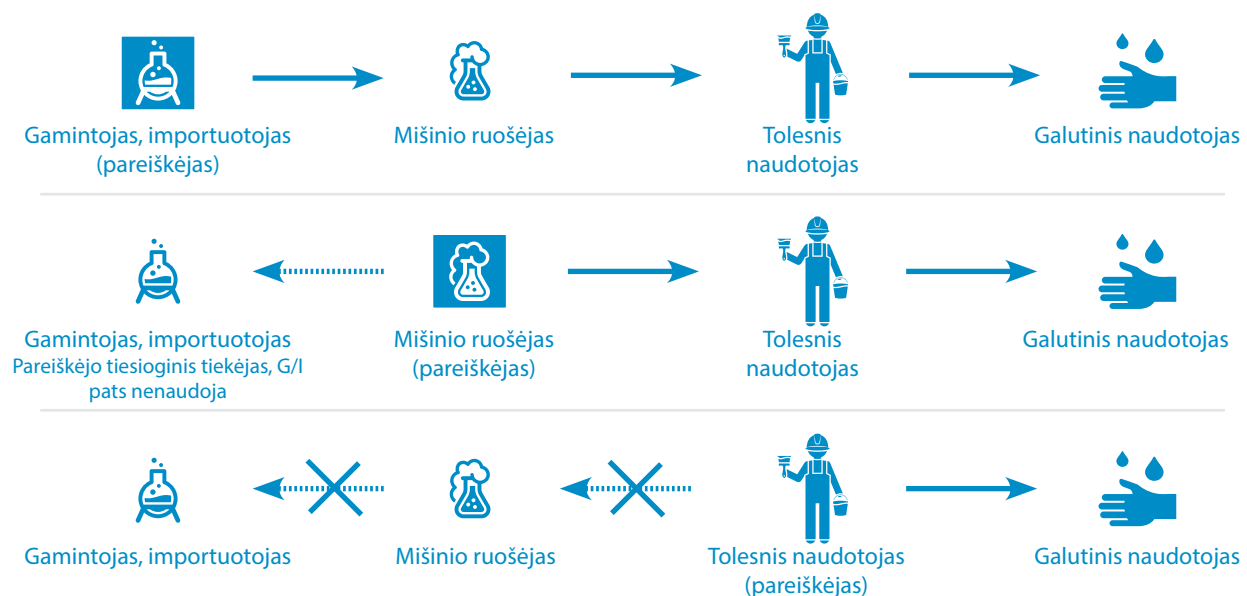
Gamintojas, importuotojas (pareiškėjas)

Mišinio ruošėjas

Tolesnis naudotojas

Galutinis naudotojas

Gamintojas, importuotojas
Pareiškėjo tiesioginis tiekėjas, G/I pats nenaudoja

Mišinio ruošėjas (pareiškėjas)

Tolesnis naudotojas

Galutinis naudotojas

Gamintojas, importuotojas

Mišinio ruošėjas

Tolesnis naudotojas (pareiškėjas)

Galutinis naudotojas